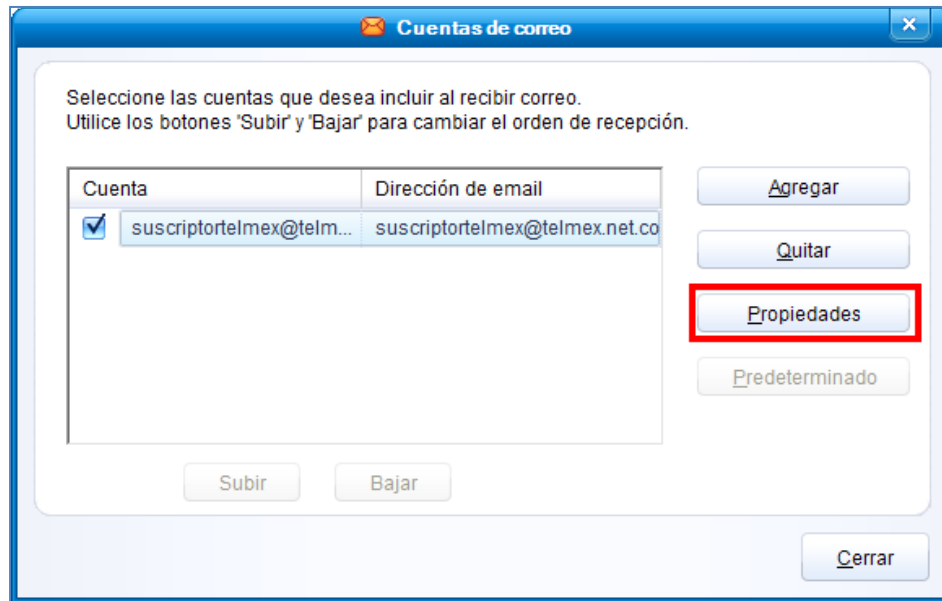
Cuentas de correo

Seleccione las cuentas que desea incluir al recibir correo.
Utilice los botones 'Subir' y 'Bajar' para cambiar el orden de recepción.

| Cuenta | Dirección de email |
|---|---|
| suscriptortelmex@telm... | suscriptortelmex@telmex.net.co |

Agregar
Quitar
Propiedades
Predeterminado

Subir
Bajar

Cerrar